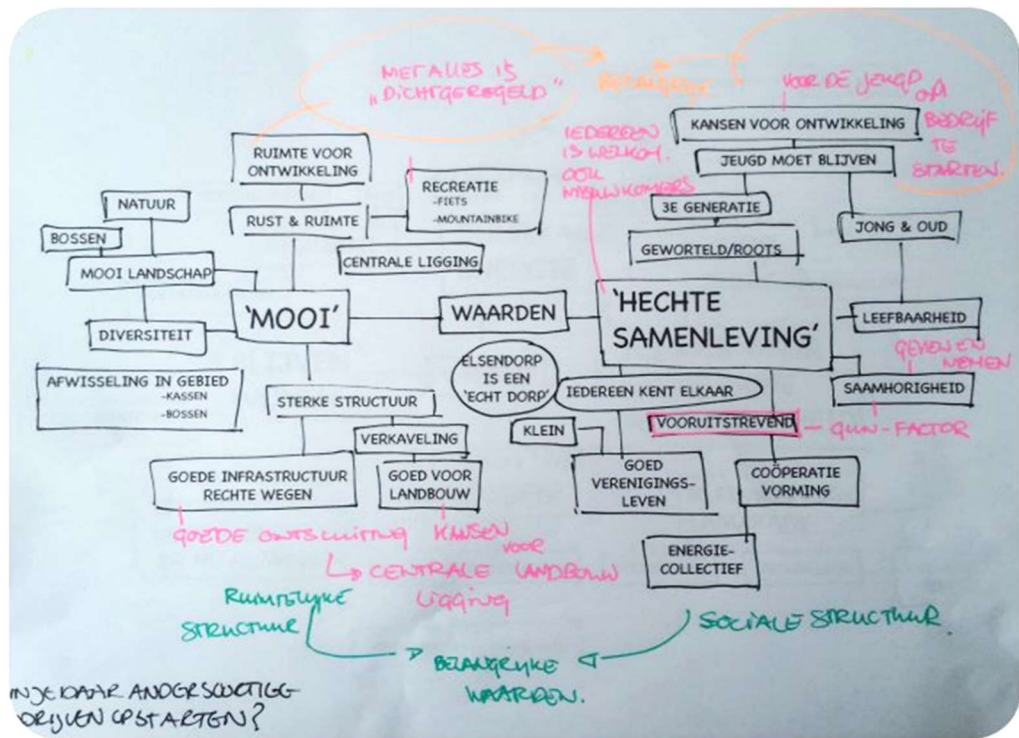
MET ALLES IS „DICHTGEREGELD"

BELANGRIJK

VOOR DE JEUGD OM BEDRIJF TE STARTEN.

IEDEREEN IS WELKOM, OOK NIEUWKOMERS

KANSEN VOOR ONTWIKKELING

JEUGD MOET BLIJVEN

3E GENERATIE

JONG & OUD

GEWORTELD/ROOTS

RUIMTE VOOR ONTWIKKELING

RECREATIE
-FIETS
-MOUNTAINBIKE

NATUUR

RUST & RUIMTE

BOSSEN

CENTRALE LIGGING

MOOI LANDSCHAP

'MOOI'

WAARDEN

'HECHTE SAMENLEVING'

LEEFBAARHEID

GEVEN EN NEMEN

DIVERSITEIT

AFWISSELING IN GEBIED
-KASSEN
-BOSSEN

ELSENDORP IS EEN 'ECHT DORP'

IEDEREEN KENT ELKAAR

SAAMHORIGHEID

STERKE STRUCTUUR

VOORUITSTREVEND

GUN-FACTOR

VERKAVELING

KLEIN

GOEDE INFRASTRUCTUUR RECHTE WEGEN

GOED VOOR LANDBOUW

GOED VERENIGINGS-LEVEN

COÖPERATIE VORMING

GOEDE ONTSLUITING

KANSEN VOOR LANDBOUW

CENTRALE LIGGING

ENERGIE-COLLECTIEF

RUIMTELIJKE STRUCTUUR

SOCIALE STRUCTUUR.

BELANGRIJKE WAARDEN.

IN JE DAAR ANDERSOORTIGE BEDRIJVEN OPSTARTEN?